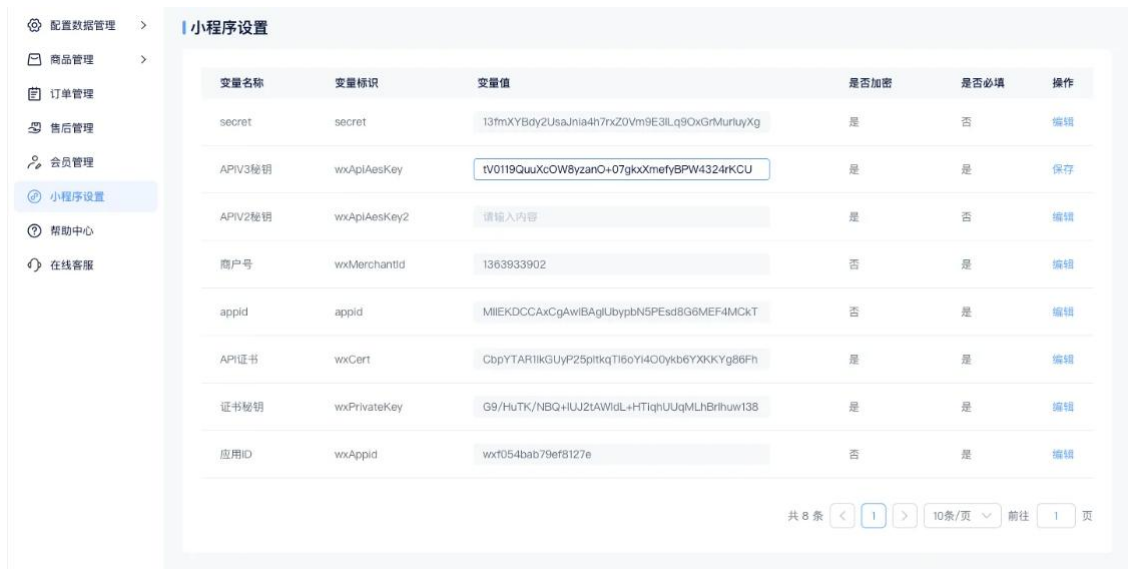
配置数据管理 >
商品管理 >
订单管理
售后管理
会员管理
小程序设置
帮助中心
在线客服

小程序设置

| 变量名称 | 变量标识 | 变量值 | 是否加密 | 是否必填 | 操作 |
|---|---|---|---|---|---|
| secret | secret | 13fmXYBdy2UsaJnia4h7rxZ0Vm9E3lLq9OxGrMurluyXg | 是 | 否 | 编辑 |
| APIV3秘钥 | wxApiAesKey | tV0119QuuXcOW8yzanO+07gkxXmefyBPW4324rKCU | 是 | 是 | 保存 |
| APIV2秘钥 | wxApiAesKey2 | 请输入内容 | 是 | 否 | 编辑 |
| 商户号 | wxMerchantId | 1363933902 | 否 | 是 | 编辑 |
| appid | appid | MIIEKDCCAxCgAwIBAgIUbypbN5PEsd8G6MEF4MCkT | 否 | 是 | 编辑 |
| API证书 | wxCert | CbpYTAR1lkGUyP25pltkqTl6oYi4O0ykb6YXKKYg86Fh | 是 | 是 | 编辑 |
| 证书秘钥 | wxPrivateKey | G9/HuTK/NBQ+lUJ2tAWldL+HTlqhUUqMLhBrlhuw138 | 是 | 是 | 编辑 |
| 应用ID | wxAppid | wxf054bab79ef8127e | 否 | 是 | 编辑 |

共 8 条 < 1 > 10条/页 前往 1 页